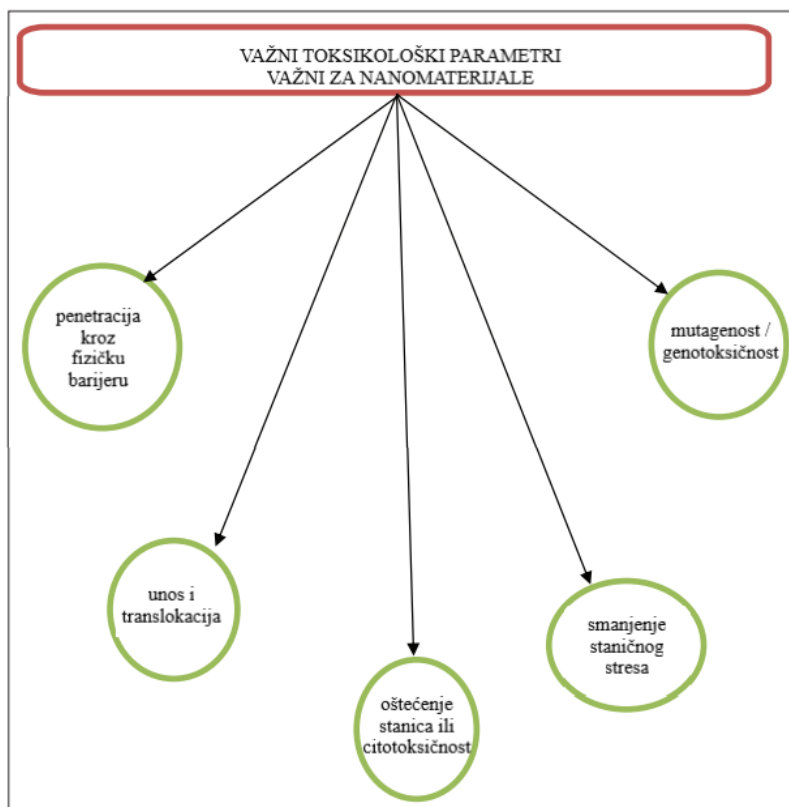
VAŽNI TOKSIKOLOŠKI PARAMETRI
VAŽNI ZA NANOMATERIJALE

penetracija kroz fizičku barijeru

mutagenost / genotoksičnost

unos i translokacija

smanjenje staničnog stresa

oštećenje stanica ili citotoksičnost